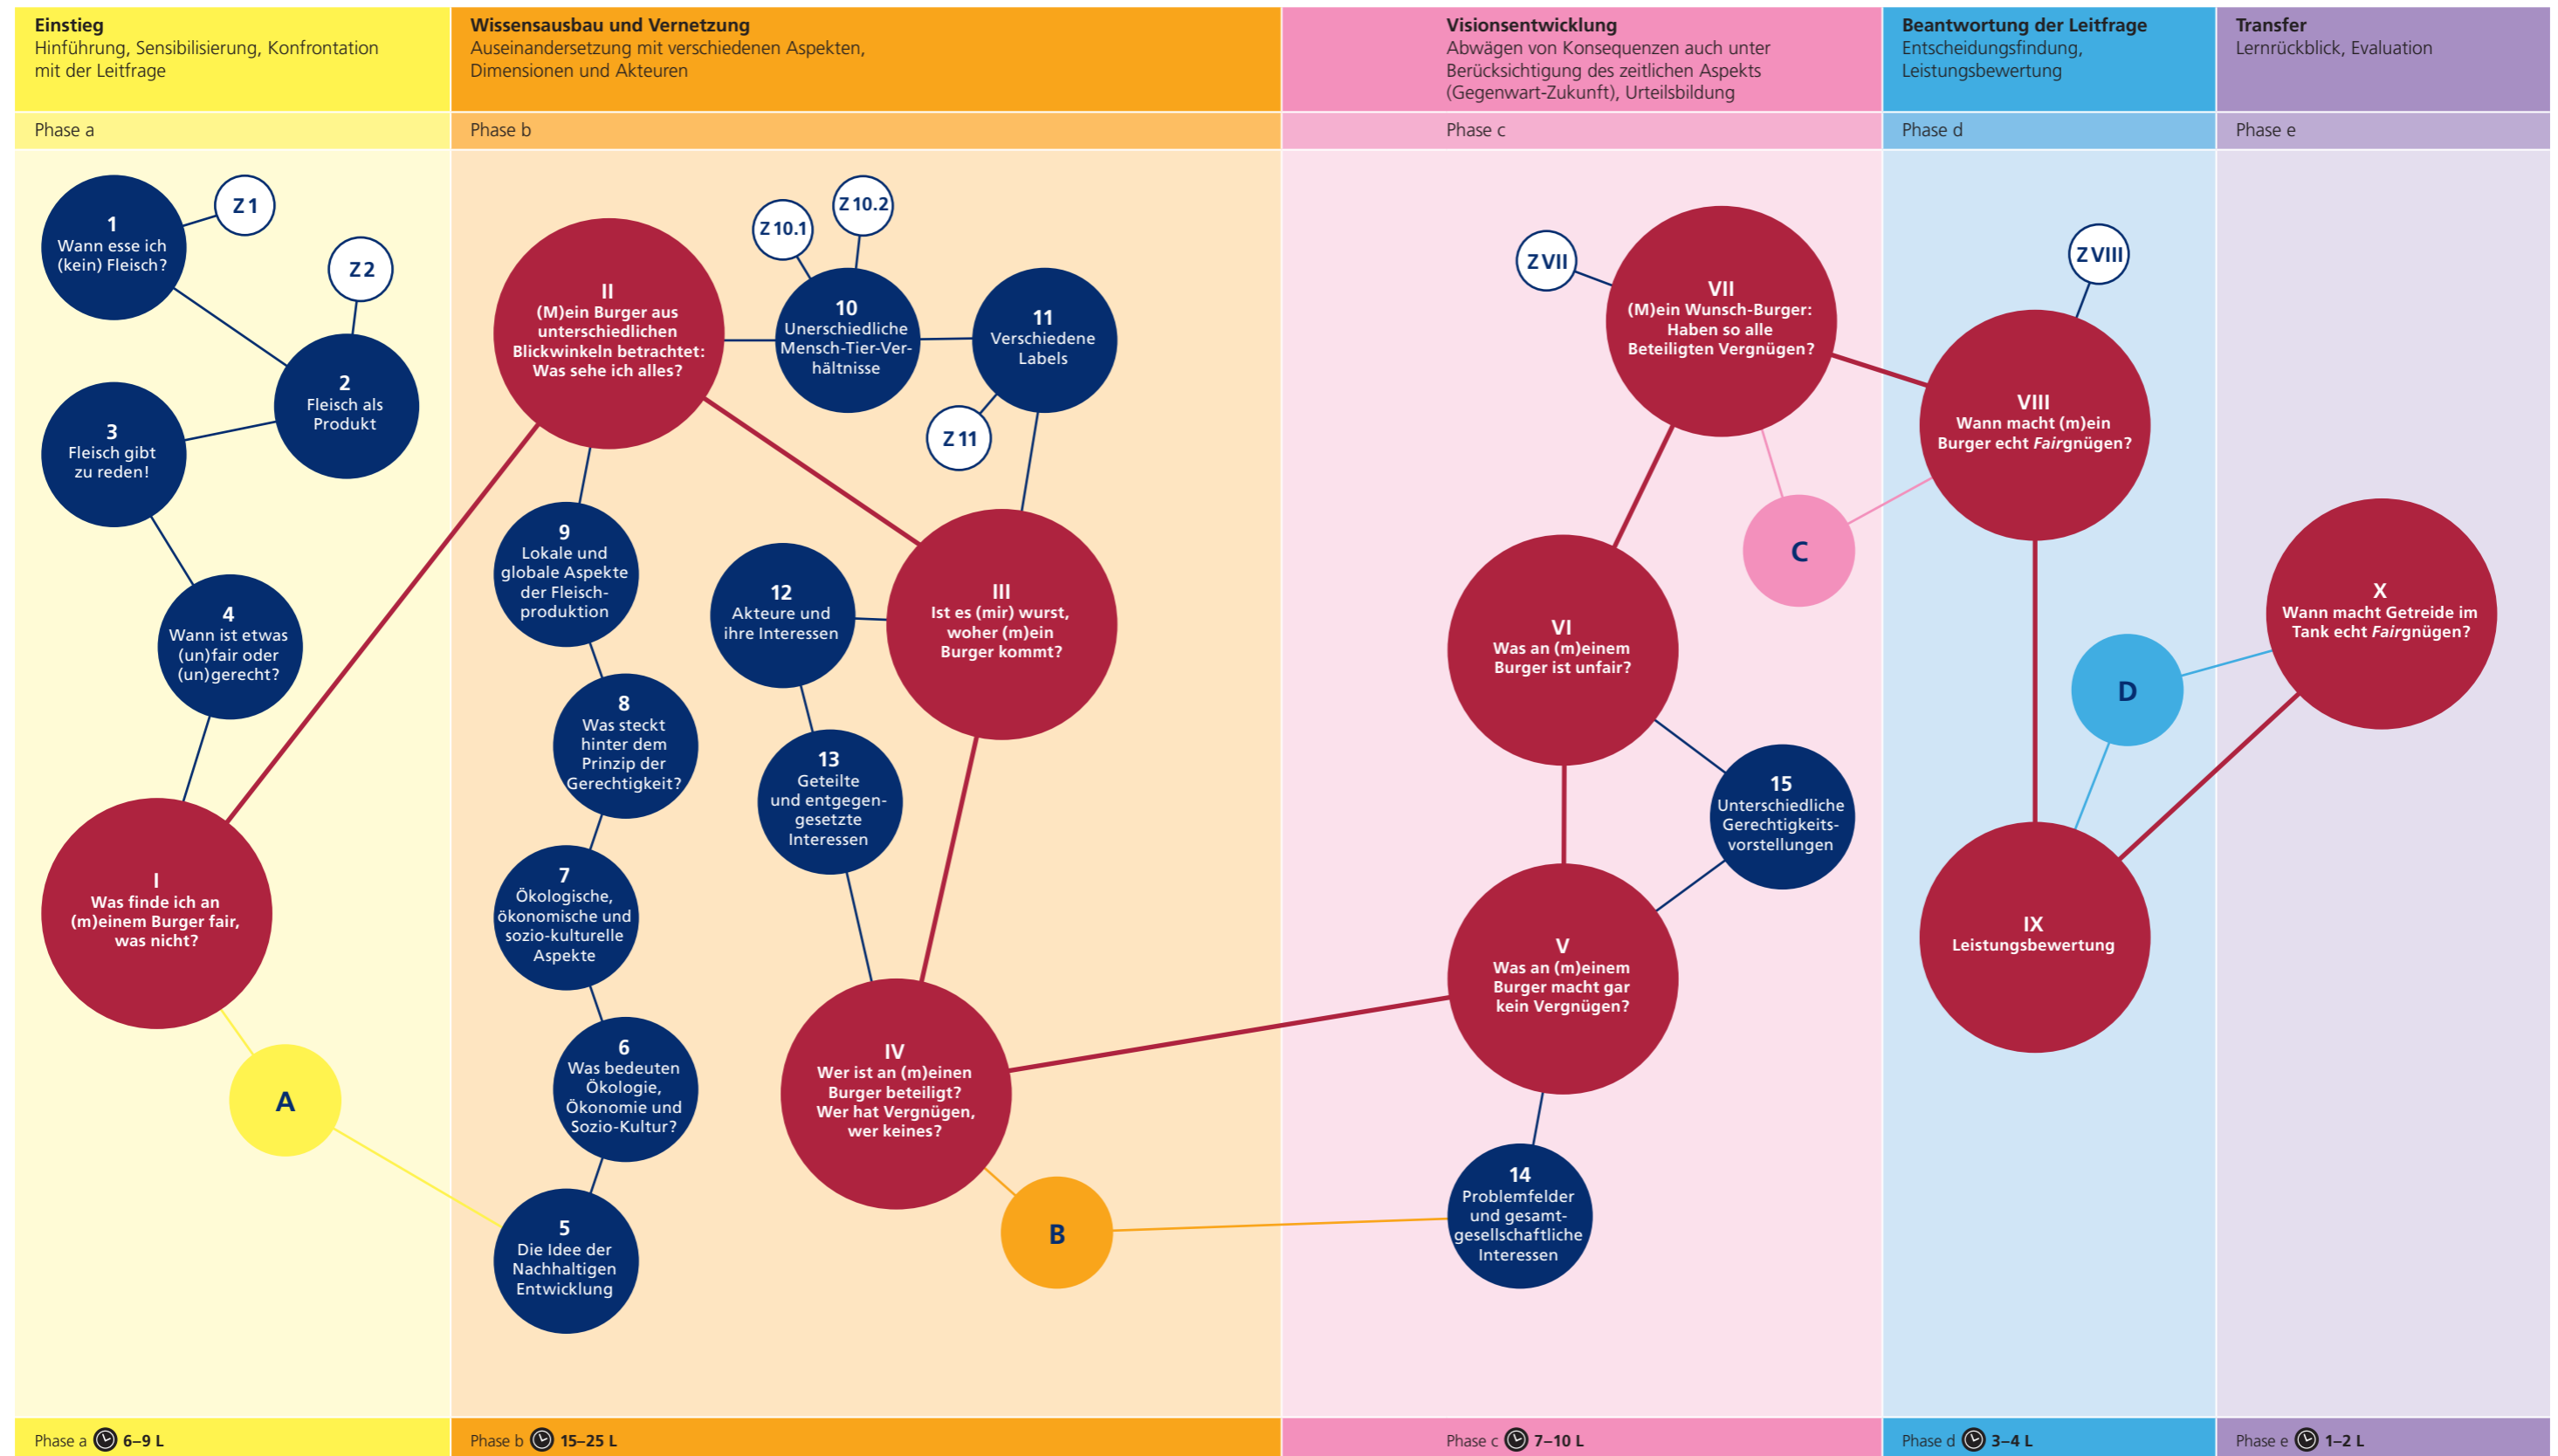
Einstieg
Hinführung, Sensibilisierung, Konfrontation mit der Leitfrage

Phase a

1
Wann esse ich (kein) Fleisch?

Z 1

Z 2

2
Fleisch als Produkt

3
Fleisch gibt zu reden!

4
Wann ist etwas (un)fair oder (un)gerecht?

I
Was finde ich an (m)einem Burger fair, was nicht?

A

Phase a 6–9 L

Wissensausbau und Vernetzung
Auseinandersetzung mit verschiedenen Aspekten, Dimensionen und Akteuren

Phase b

Z 10.1

Z 10.2

II
(M)ein Burger aus unterschiedlichen Blickwinkeln betrachtet: Was sehe ich alles?

10
Unterschiedliche Mensch-Tier-Verhältnisse

11
Verschiedene Labels

Z 11

9
Lokale und globale Aspekte der Fleischproduktion

12
Akteure und ihre Interessen

III
Ist es (mir) wurst, woher (m)ein Burger kommt?

8
Was steckt hinter dem Prinzip der Gerechtigkeit?

13
Geteilte und entgegengesetzte Interessen

7
Ökologische, ökonomische und sozio-kulturelle Aspekte

6
Was bedeuten Ökologie, Ökonomie und Sozio-Kultur?

IV
Wer ist an (m)einen Burger beteiligt? Wer hat Vergnügen, wer keines?

5
Die Idee der Nachhaltigen Entwicklung

B

Phase b 15–25 L

Visionsentwicklung
Abwägen von Konsequenzen auch unter Berücksichtigung des zeitlichen Aspekts (Gegenwart-Zukunft), Urteilsbildung

Phase c

Z VII

VII
(M)ein Wunsch-Burger: Haben so alle Beteiligten Vergnügen?

C

VI
Was an (m)einem Burger ist unfair?

15
Unterschiedliche Gerechtigkeitsvorstellungen

V
Was an (m)einem Burger macht gar kein Vergnügen?

14
Problemfelder und gesamtgesellschaftliche Interessen

Phase c 7–10 L

Beantwortung der Leitfrage
Entscheidungsfindung, Leistungsbewertung

Phase d

Z VIII

VIII
Wann macht (m)ein Burger echt Fairgnügen?

D

IX
Leistungsbewertung

Phase d 3–4 L

Transfer
Lernrückblick, Evaluation

Phase e

X
Wann macht Getreide im Tank echt Fairgnügen?

Phase e 1–2 L